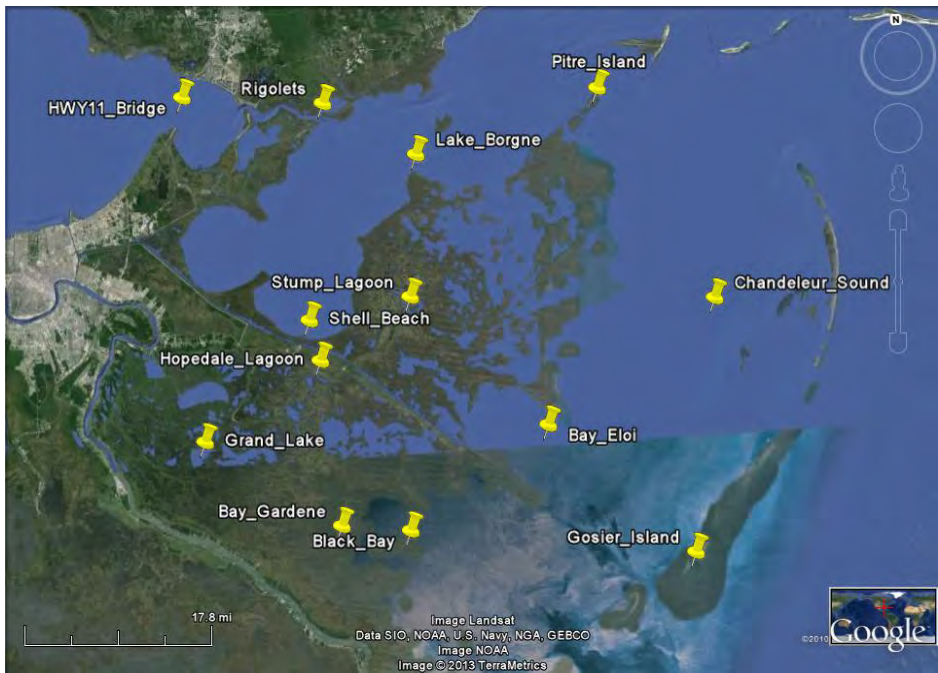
N

Pitre_Island

HWY11_Bridge

Rigolets

Lake_Borgne

Stump_Lagoon

Shell_Beach

Chandeleur_Sound

Hopedale_Lagoon

Bay_Eloi

Grand_Lake

Bay_Gardene

Black_Bay

Gosier_Island

17.8 mi

Image Landsat
Data SIO, NOAA, U.S. Navy, NGA, GEBCO
Image NOAA
Image © 2013 TerraMetrics

©2010

Google